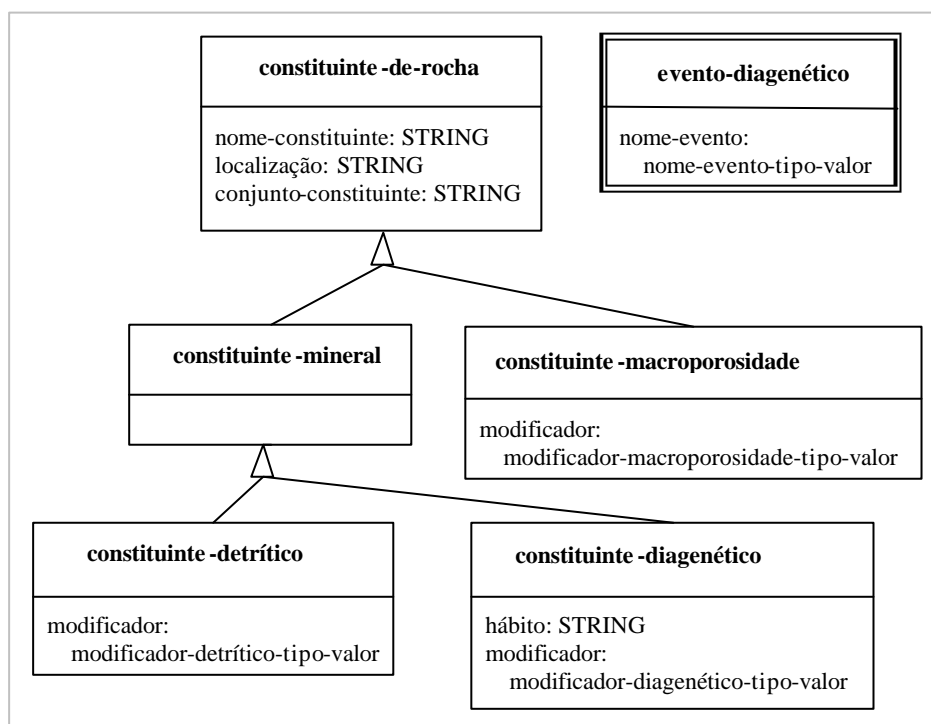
constituinte-de-rocha

nome-constituinte: STRING
localização: STRING
conjunto-constituinte: STRING

evento-diagenético

nome-evento:
nome-evento-tipo-valor

constituinte-mineral

constituinte-macroporosidade

modificador:
modificador-macroporosidade-tipo-valor

constituinte-detrítico

modificador:
modificador-detrítico-tipo-valor

constituinte-diagenético

hábito: STRING
modificador:
modificador-diagenético-tipo-valor